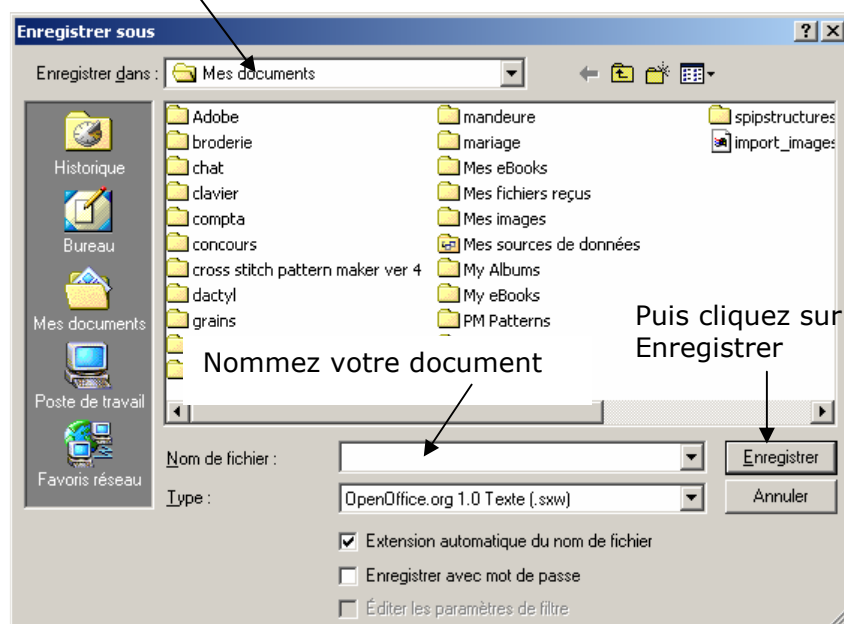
Enregistrer sous

? X

Enregistrer dans : Mes documents

Historique

Bureau

Mes documents

Poste de travail

Favoris réseau

Adobe
broderie
chat
clavier
compta
concours
cross stitch pattern maker ver 4
dactyl
grains

mandeure
mariage
Mes eBooks
Mes fichiers reçus
Mes images
Mes sources de données
My Albums
My eBooks
PM Patterns

spipstructures
import_images

Nommez votre document

Puis cliquez sur Enregistrer

Nom de fichier :

Type : OpenOffice.org 1.0 Texte (.sxw)

Enregistrer

Annuler

Extension automatique du nom de fichier

Enregistrer avec mot de passe

Éditer les paramètres de filtre